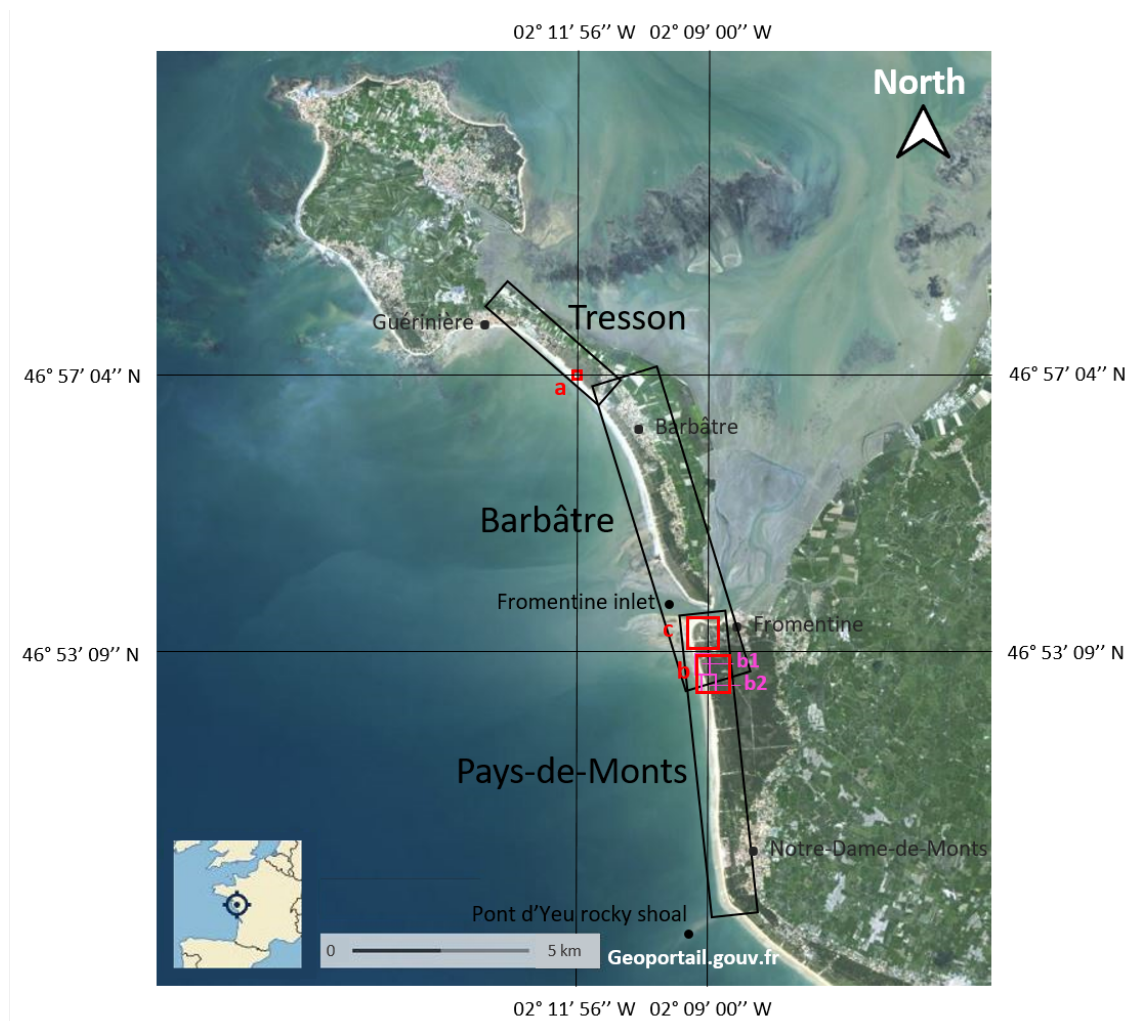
02° 11′ 56′′ W 02° 09′ 00′′ W

North

Tresson

Guérinière

46° 57′ 04′′ N

a

Barbâtre

46° 57′ 04′′ N

Barbâtre

Fromentine inlet

c

Fromentine

46° 53′ 09′′ N

b

b1

b2

46° 53′ 09′′ N

Pays-de-Monts

Notre-Dame-de-Monts

Pont d'Yeu rocky shoal

0

5 km

Geoportail.gouv.fr

02° 11′ 56′′ W 02° 09′ 00′′ W